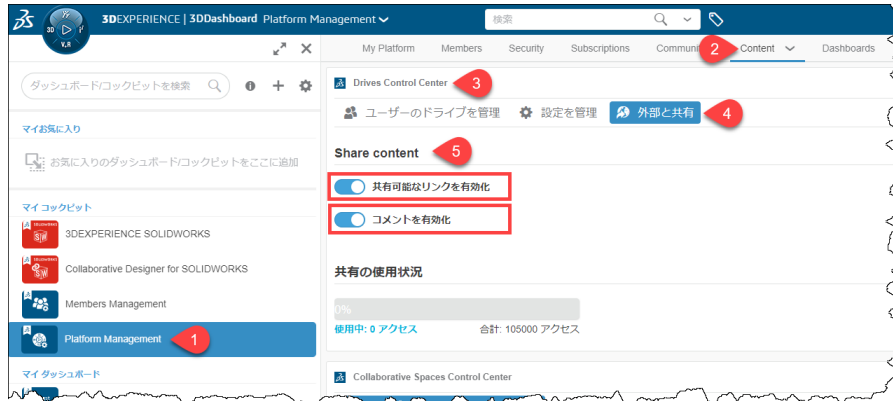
3D V,R
3DEXPERIENCE | 3DDashboard Platform Management
検索

ダッシュボード/コックピットを検索

マイお気に入り
お気に入りのダッシュボード/コックピットをここに追加

マイ コックピット
3DEXPERIENCE SOLIDWORKS
Collaborative Designer for SOLIDWORKS
Members Management
Platform Management 1

マイ ダッシュボード

My Platform Members Security Subscriptions Communi 2 Content Dashboards

Drives Control Center 3
ユーザーのドライブを管理 設定を管理 外部と共有 4

Share content 5
共有可能なリンクを有効化
コメントを有効化

共有の使用状況
0%
使用中: 0 アクセス 合計: 105000 アクセス

Collaborative Spaces Control Center